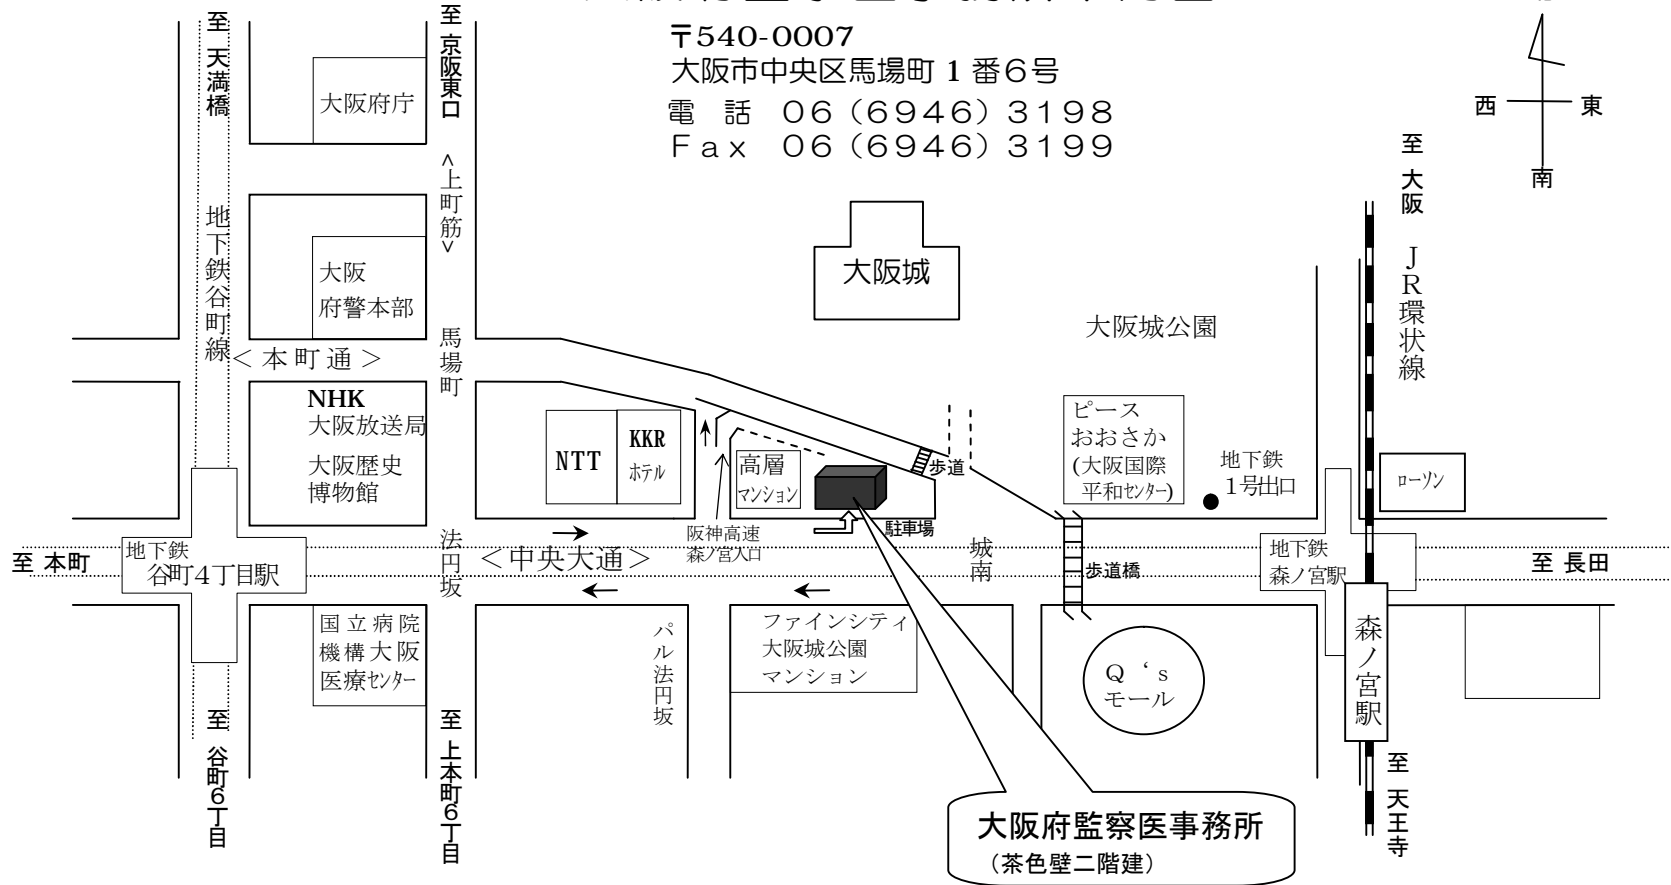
〒540-0007
大阪市中央区馬場町１番6号
電　話　06（6946）3198
Fax　06（6946）3199

西　東　南

至 天満橋
至 京阪東口
＜上町筋＞
大阪府庁
地下鉄谷町線
大阪府警本部
＜本町通＞
馬場町
大阪城
大阪城公園
至 大阪
JR環状線
NHK 大阪放送局
大阪歴史博物館
NTT
KKR ホテル
高層マンション
歩道
ピース おおさか (大阪国際平和センター)
地下鉄 1号出口
ローソン
阪神高速 森ノ宮入口
駐車場
至 本町
地下鉄 谷町4丁目駅
法円坂
＜中央大通＞
城南
歩道橋
地下鉄 森ノ宮駅
至 長田
国立病院機構大阪医療センター
パル法円坂
ファインシティ大阪城公園マンション
Q‘s モール
森ノ宮駅
至 谷町6丁目
至 上本町6丁目
至 天王寺

大阪府監察医事務所
（茶色壁二階建）